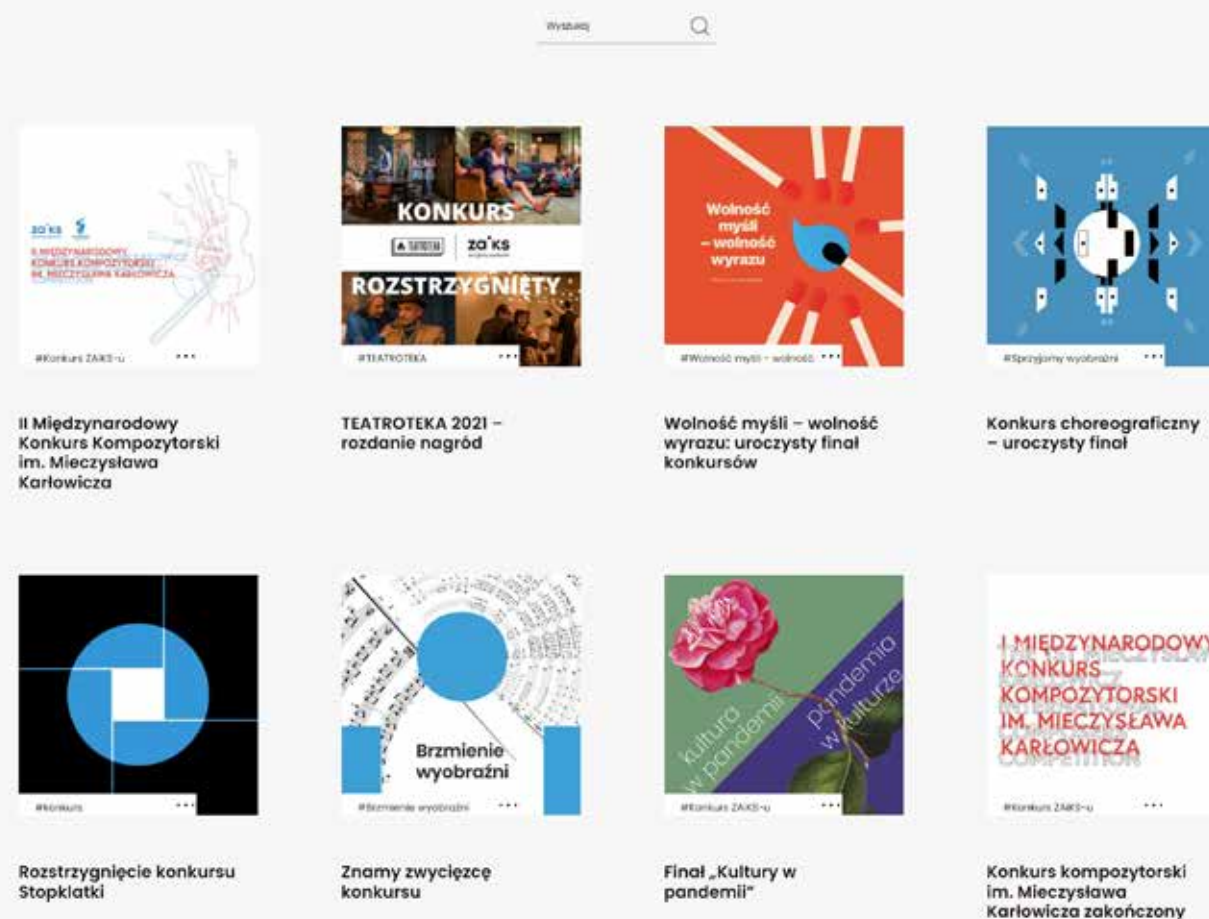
Wyszukaj

za'ks

II MIĘDZYNARODOWY KONKURS KOMPOZYTORSKI IM. MIECZYSŁAWA KARŁOWICZA

#Konkurs ZAKS-u ...

II Międzynarodowy Konkurs Kompozytorski im. Mieczysława Karłowicza

KONKURS

TEATROTEKA | za'ks

ROZSTRZYGNIĘTY

#TEATROTEKA ...

TEATROTEKA 2021 – rozdanie nagród

Wolność myśli – wolność wyrazu

#Wolność myśli – wolność ...

Wolność myśli – wolność wyrazu: uroczysty finał konkursów

#Sprzyjamy wyobraźni ...

Konkurs choreograficzny – uroczysty finał

#konkurs ...

Rozstrzygnięcie konkursu Stopklatki

Brzmienie wyobraźni

#Brzmienie wyobraźni ...

Znamy zwycięzcę konkursu

kultura w pandemii

pandemia w kulturze

#Konkurs ZAKS-u ...

Finał „Kultury w pandemii"

I MIĘDZYNARODOWY KONKURS KOMPOZYTORSKI IM. MIECZYSŁAWA KARŁOWICZA

COMPETITION

#Konkurs ZAKS-u ...

Konkurs kompozytorski im. Mieczysława Karłowicza zakończony